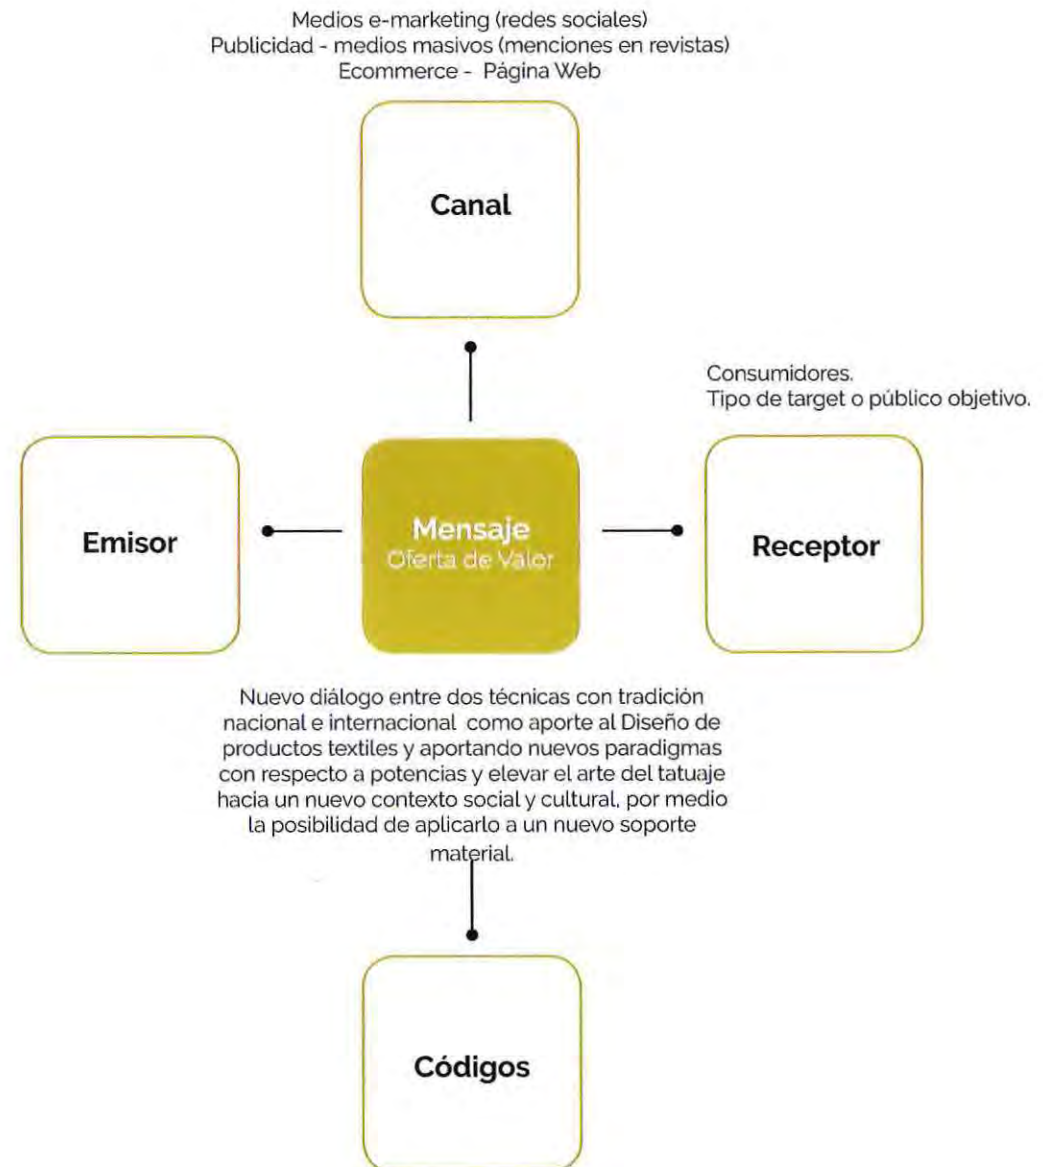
Medios e-marketing (redes sociales)
Publicidad - medios masivos (menciones en revistas)
Ecommerce - Página Web

Canal

Consumidores.
Tipo de target o público objetivo.

Emisor

Mensaje
Oferta de Valor

Receptor

Nuevo diálogo entre dos técnicas con tradición nacional e internacional como aporte al Diseño de productos textiles y aportando nuevos paradigmas con respecto a potencias y elevar el arte del tatuaje hacia un nuevo contexto social y cultural, por medio la posibilidad de aplicarlo a un nuevo soporte material.

Códigos